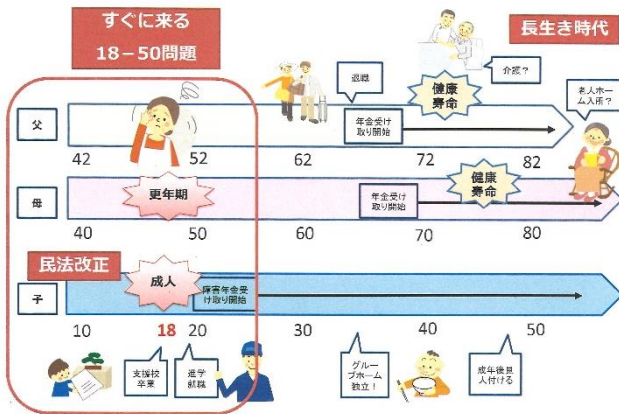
すぐに来る
18－50問題

長生き時代

介護？

退職

健康寿命

老人ホーム入所？

父

年金受け取り開始

42 52 62 72 82

更年期

健康寿命

母

年金受け取り開始

40 50 60 70 80

民法改正

成人

子

障害年金受け取り開始

10 18 20 30 40 50

支援校卒業

進学就職

グループホーム独立！

成年後見人付ける